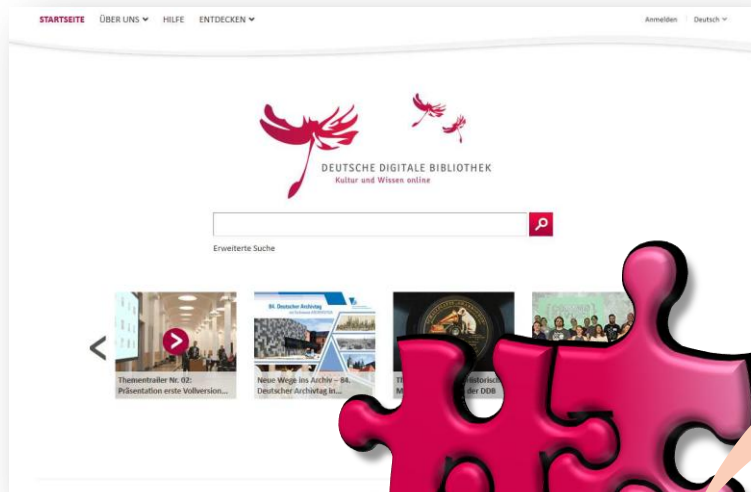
STARTSEITE ÜBER UNS HILFE ENTDECKEN

Anmelden Deutsch

DEUTSCHE DIGITALE BIBLIOTHEK
Kultur und Wissen online

Erweiterte Suche

84. Deutscher Archivtag

Thementrailer Nr. 02: Präsentation erste Vollversion...

Neue Wege ins Archiv – 84. Deutscher Archivtag in...

Th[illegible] historisch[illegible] M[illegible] der DDB